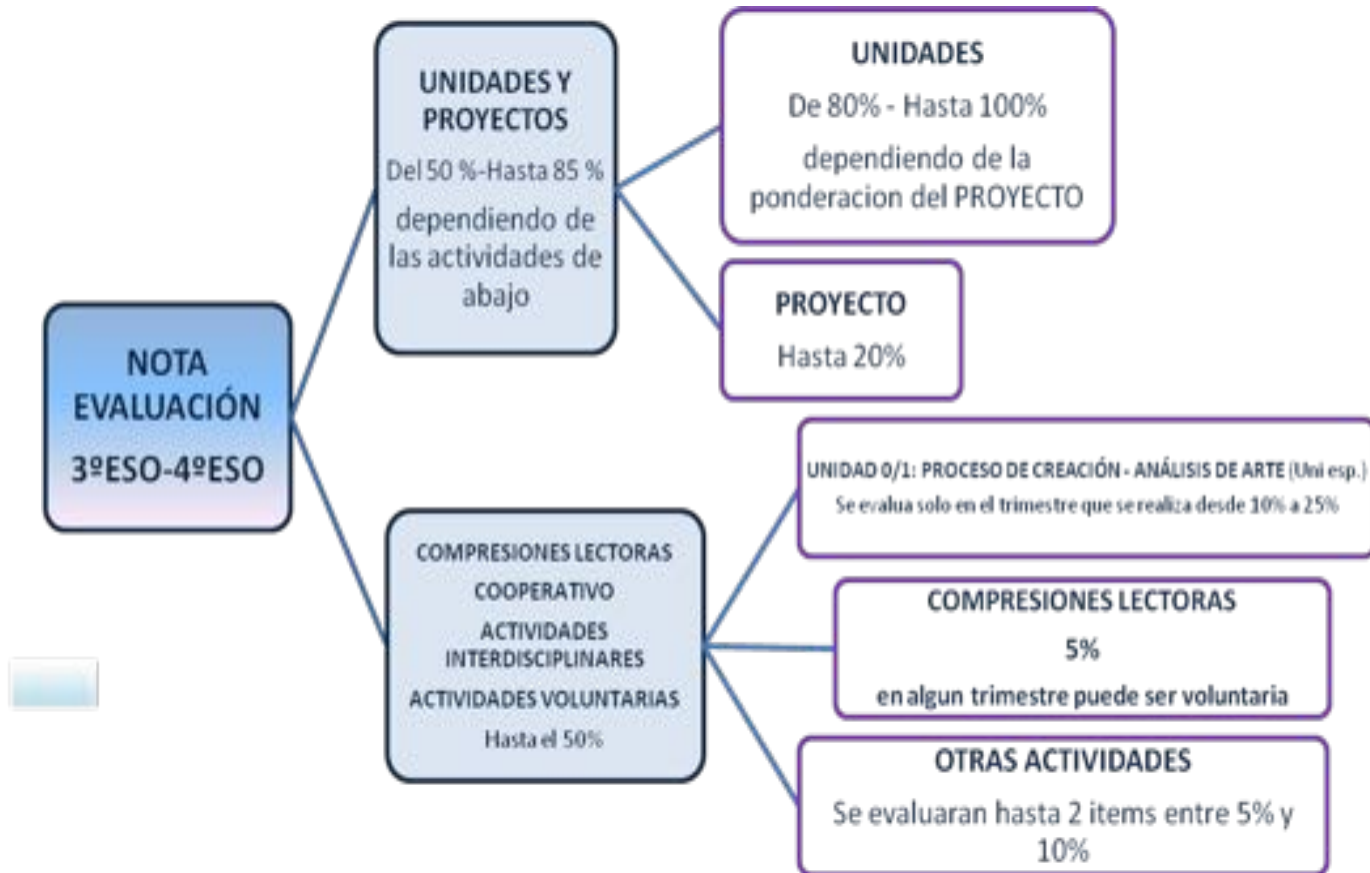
NOTA EVALUACIÓN
3ºESO-4ºESO

UNIDADES Y PROYECTOS
Del 50 %-Hasta 85 %
dependiendo de las actividades de abajo

UNIDADES
De 80% - Hasta 100%
dependiendo de la ponderacion del PROYECTO

PROYECTO
Hasta 20%

COMPRESIONES LECTORAS
COOPERATIVO
ACTIVIDADES INTERDISCIPLINARES
ACTIVIDADES VOLUNTARIAS
Hasta el 50%

UNIDAD 0/1: PROCESO DE CREACIÓN - ANÁLISIS DE ARTE (Uni esp.)
Se evalua solo en el trimestre que se realiza desde 10% a 25%

COMPRESIONES LECTORAS
5%
en algun trimestre puede ser voluntaria

OTRAS ACTIVIDADES
Se evaluaran hasta 2 items entre 5% y 10%